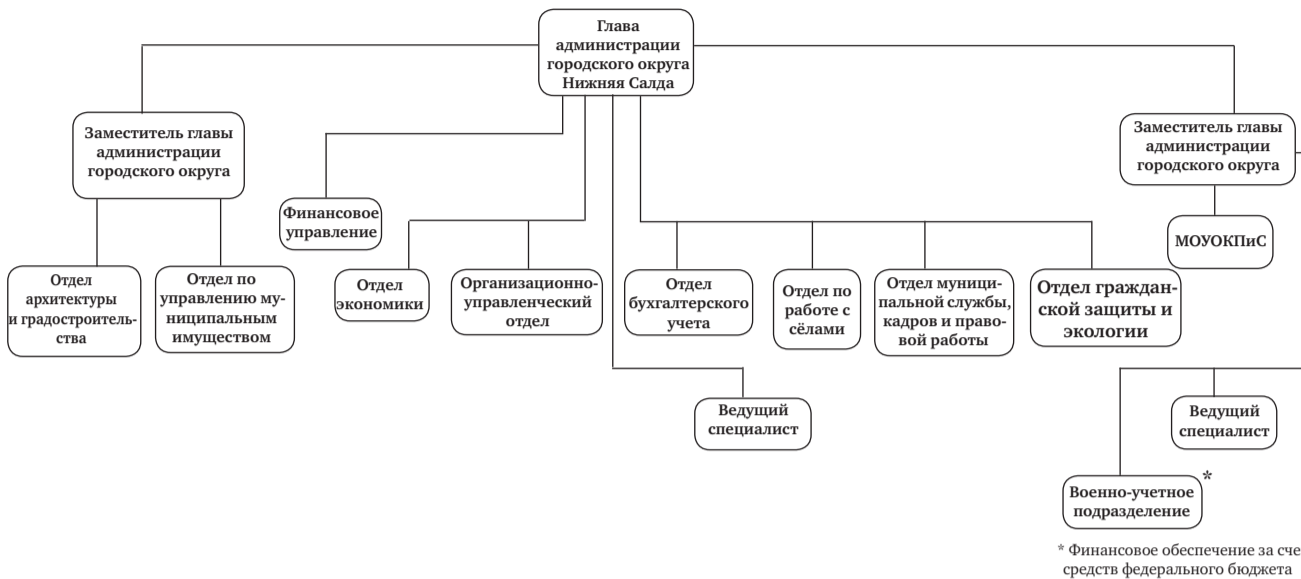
Глава администрации городского округа Нижняя Салда

Заместитель главы администрации городского округа

Финансовое управление

Заместитель главы администрации городского округа

МОУОКПиС

Отдел архитектуры и градостроительства

Отдел по управлению муниципальным имуществом

Отдел экономики

Организационно-управленческий отдел

Отдел бухгалтерского учета

Отдел по работе с сёлами

Отдел муниципальной службы, кадров и правовой работы

Отдел гражданской защиты и экологии

Ведущий специалист

Ведущий специалист

Военно-учетное подразделение *

* Финансовое обеспечение за сче средств федерального бюджета